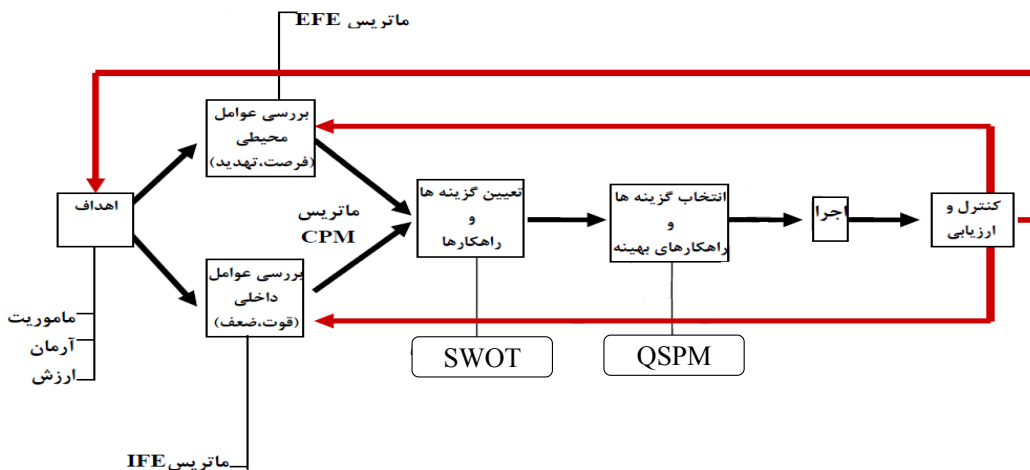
ماتریس EFE

بررسی عوامل محیطی (فرصت،تهدید)

اهداف

ماتریس CPM

تعیین گزینه ها و راهکارها

انتخاب گزینه ها و راهکارهای بهینه

اجرا

کنترل و ارزیابی

بررسی عوامل داخلی (قوت،ضعف)

ماموریت
آرمان
ارزش

SWOT

QSPM

ماتریس IFE